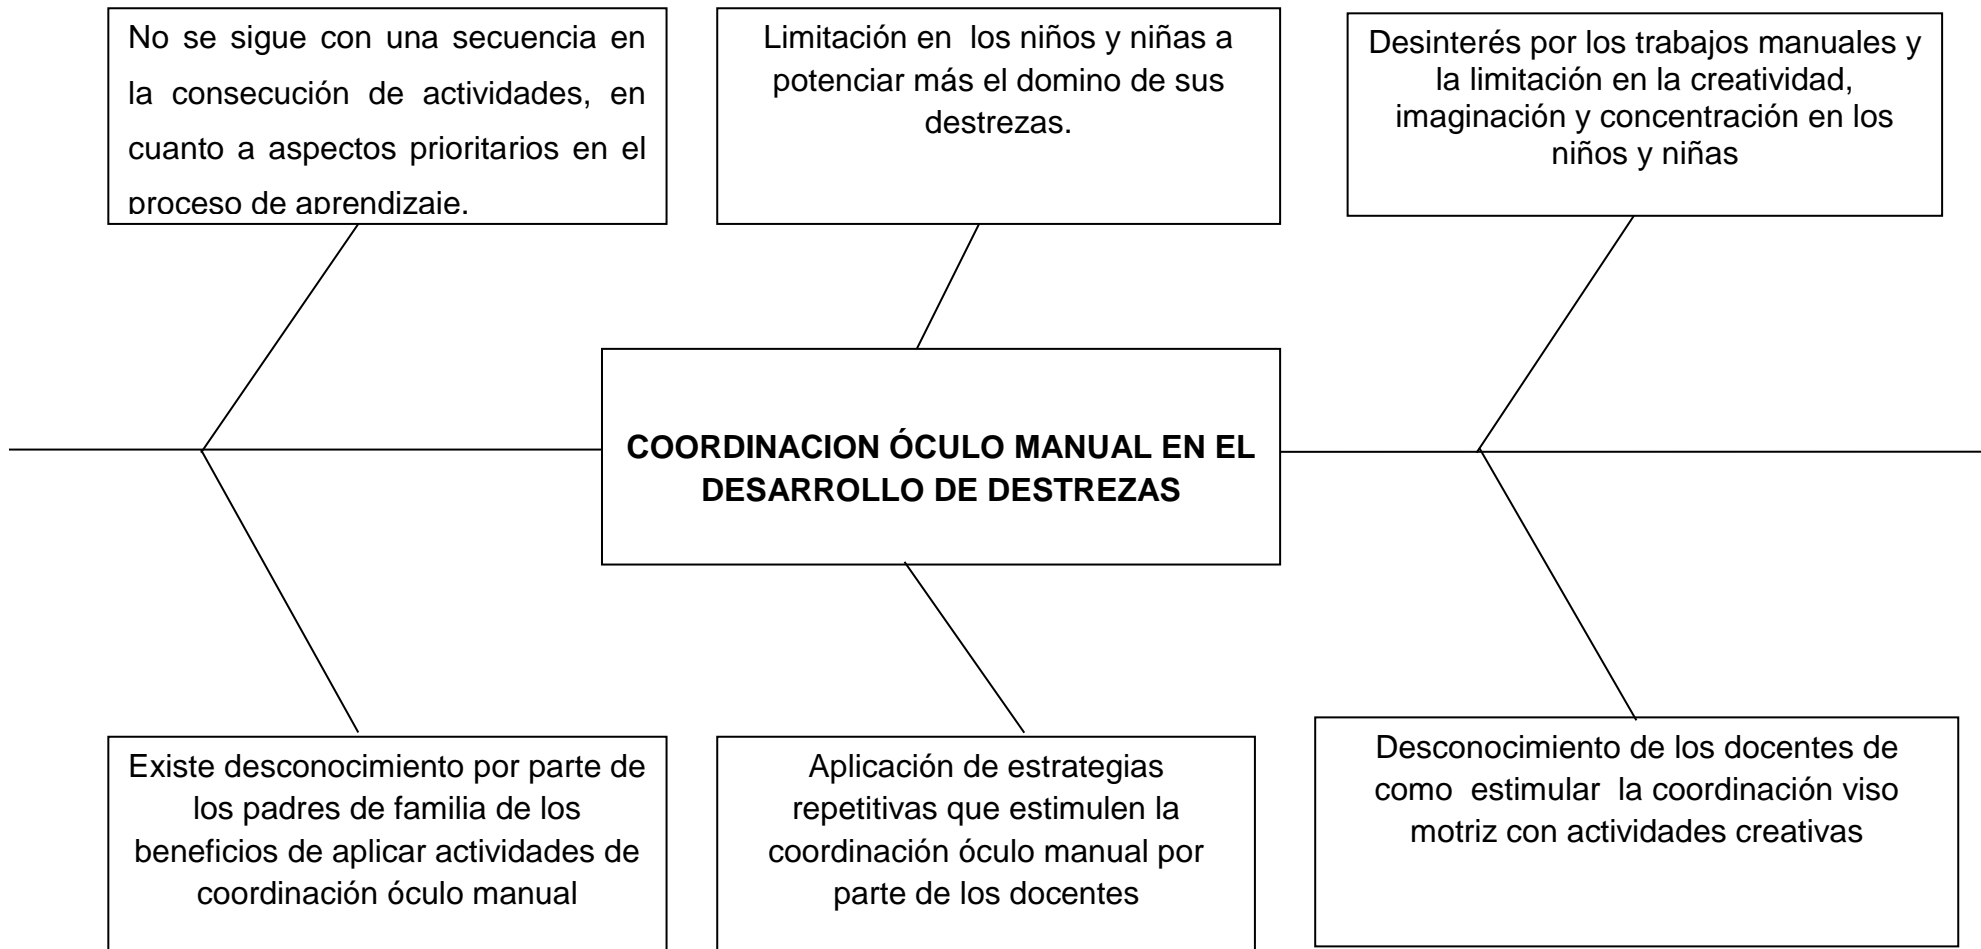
No se sigue con una secuencia en la consecución de actividades, en cuanto a aspectos prioritarios en el proceso de aprendizaje.

Limitación en los niños y niñas a potenciar más el domino de sus destrezas.

Desinterés por los trabajos manuales y la limitación en la creatividad, imaginación y concentración en los niños y niñas

COORDINACION ÓCULO MANUAL EN EL DESARROLLO DE DESTREZAS

Existe desconocimiento por parte de los padres de familia de los beneficios de aplicar actividades de coordinación óculo manual

Aplicación de estrategias repetitivas que estimulen la coordinación óculo manual por parte de los docentes

Desconocimiento de los docentes de como estimular la coordinación viso motriz con actividades creativas